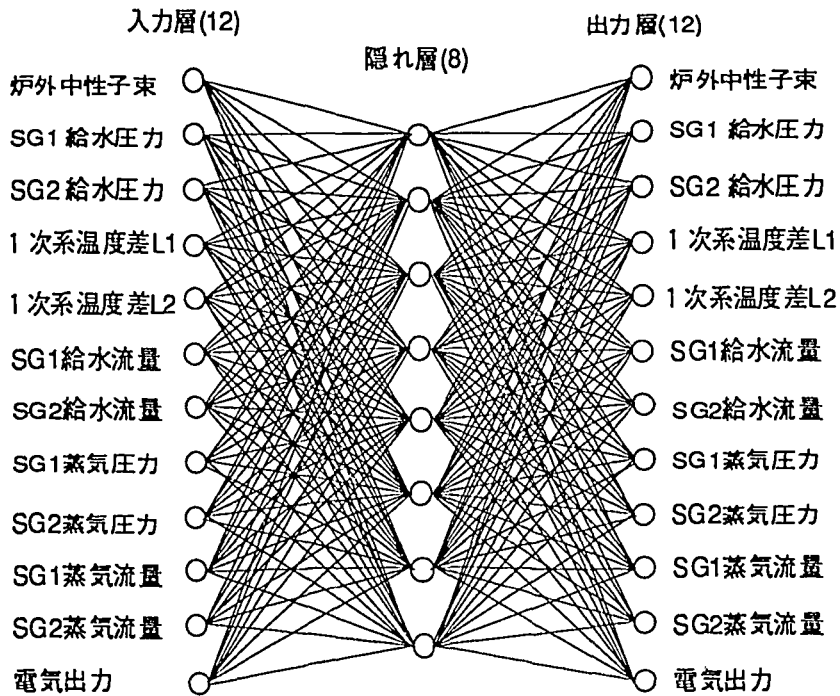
入力層(12)

隠れ層(8)

出力層(12)

炉外中性子束
SG1 給水圧力
SG2 給水圧力
1 次系温度差L1
1 次系温度差L2
SG1給水流量
SG2給水流量
SG1蒸気圧力
SG2蒸気圧力
SG1蒸気流量
SG2蒸気流量
電気出力

炉外中性子束
SG1 給水圧力
SG2 給水圧力
1 次系温度差L1
1 次系温度差L2
SG1給水流量
SG2給水流量
SG1蒸気圧力
SG2蒸気圧力
SG1蒸気流量
SG2蒸気流量
電気出力